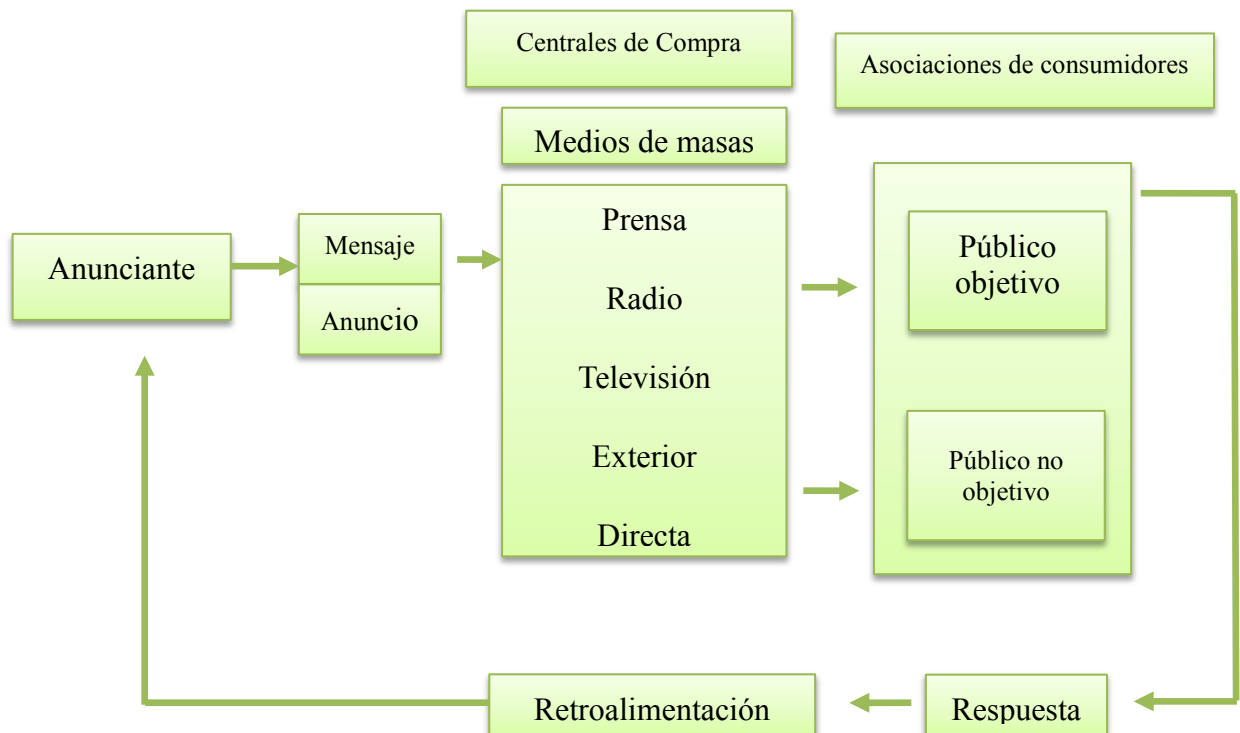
Centrales de Compra

Asociaciones de consumidores

Medios de masas

Anunciante

Mensaje

Anuncio

Prensa

Radio

Televisión

Exterior

Directa

Público objetivo

Público no objetivo

Retroalimentación

Respuesta